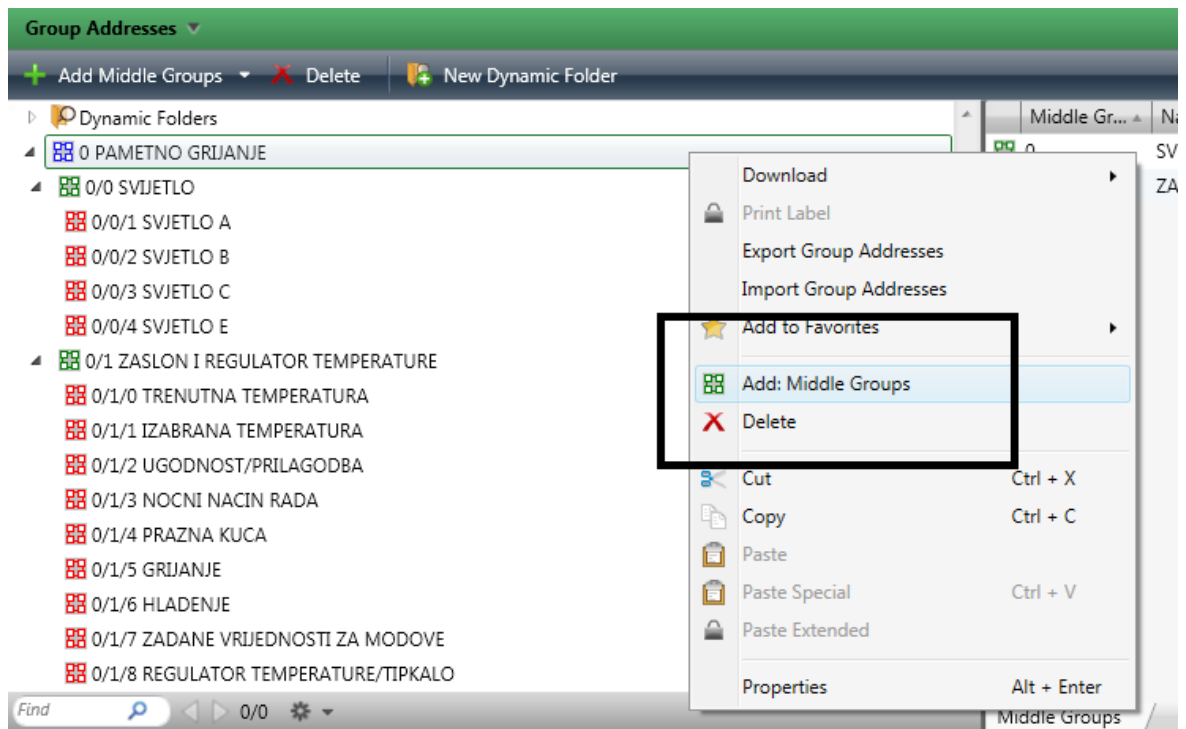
Group Addresses

Add Middle Groups Delete New Dynamic Folder

Dynamic Folders
0 PAMETNO GRIJANJE
0/0 SVIJETLO
0/0/1 SVJETLO A
0/0/2 SVJETLO B
0/0/3 SVJETLO C
0/0/4 SVJETLO E
0/1 ZASLON I REGULATOR TEMPERATURE
0/1/0 TRENUTNA TEMPERATURA
0/1/1 IZABRANA TEMPERATURA
0/1/2 UGODNOST/PRILAGODBA
0/1/3 NOCNI NACIN RADA
0/1/4 PRAZNA KUCA
0/1/5 GRIJANJE
0/1/6 HLADENJE
0/1/7 ZADANE VRIJEDNOSTI ZA MODOVE
0/1/8 REGULATOR TEMPERATURE/TIPKALO

Find 0/0

| Middle Gr... | Na |
|---|---|
| 0 | SV |
| | ZA |

Download
Print Label
Export Group Addresses
Import Group Addresses
Add to Favorites
Add: Middle Groups
Delete
Cut Ctrl + X
Copy Ctrl + C
Paste
Paste Special Ctrl + V
Paste Extended
Properties Alt + Enter

Middle Groups